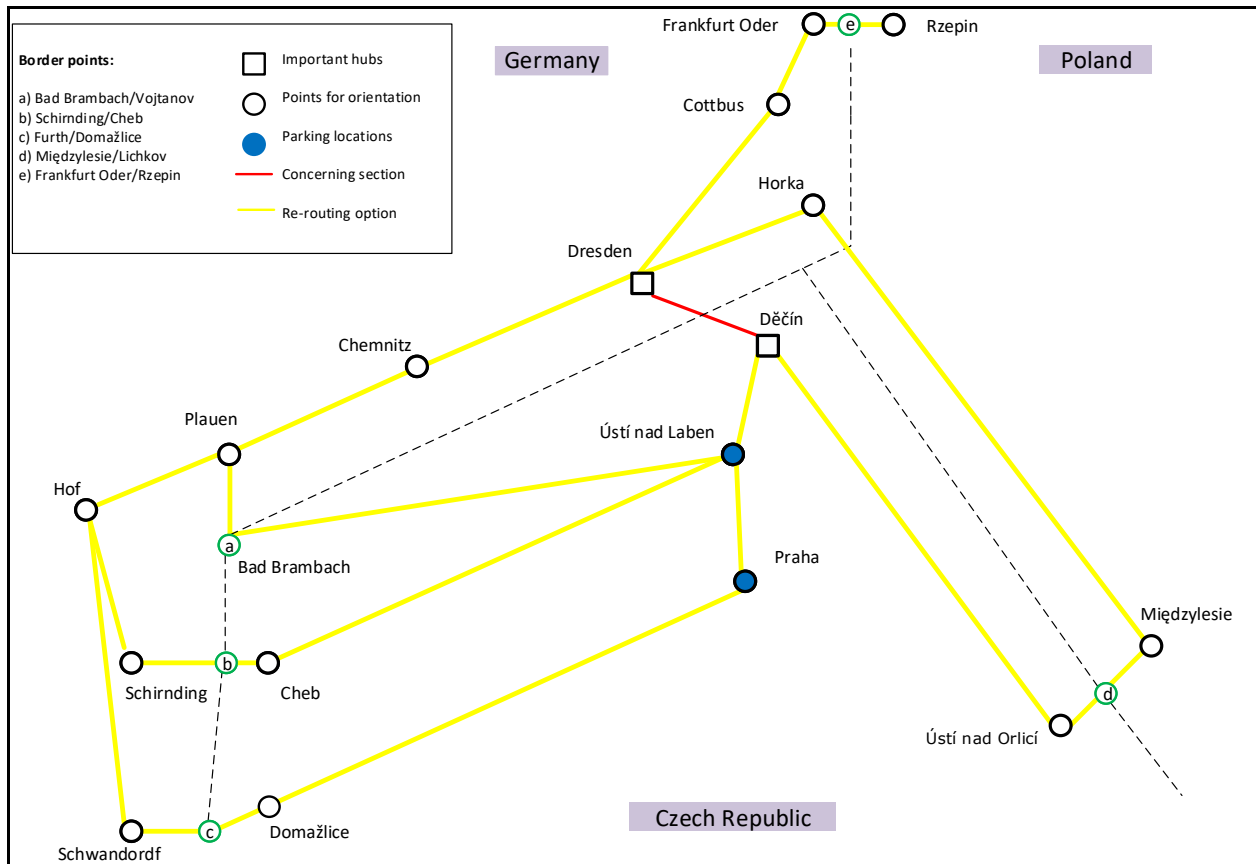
Border points:

a) Bad Brambach/Vojtanov
b) Schirnding/Cheb
c) Furth/Domažlice
d) Międzylesie/Lichkov
e) Frankfurt Oder/Rzepin

Important hubs
Points for orientation
Parking locations
Concerning section
Re-routing option

Germany

Poland

Czech Republic

Frankfurt Oder
e
Rzepin
Cottbus
Horka
Dresden
Děčín
Chemnitz
Plauen
Ústí nad Laben
Hof
a
Bad Brambach
Praha
b
Schirnding
Cheb
Międzylesie
d
Ústí nad Orlicí
Domažlice
c
Schwandorf